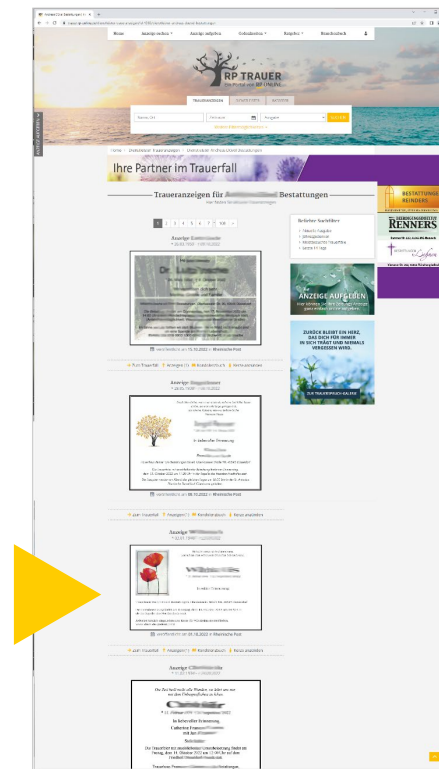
RP TRAUER
Ihr Portal von RP ONLINE

Home
Anzeige suchen
Anzeige aufgeben
Gedenkseiten
Ratgeber
Branchenbuch

Ihre Partner im Trauerfall

Traueranzeigen für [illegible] Bestattungen

1 2 3 4 5 6 7 ... 108 »

Anzeige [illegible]

Anzeige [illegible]

In liebevoller Erinnerung

Anzeige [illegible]

In liebevoller Erinnerung

Anzeige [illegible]

In liebevoller Erinnerung

Weitere Auskünfte

BESTATTUNGEN REINERS

RENNERS

ANZEIGE AUFGEBEN

ZURÜCK BLEIBT EIN HERZ, DAS DICH FÜR IMMER IN SICH TRÄGT UND NIEMALS VERGESSEN WIRD.

ZUR TRAUERSPRUCH-GALERIE

veröffentlicht am 15.10.2022 in Rheinische Post

veröffentlicht am 08.10.2022 in Rheinische Post

veröffentlicht am 05.10.2022 in Rheinische Post